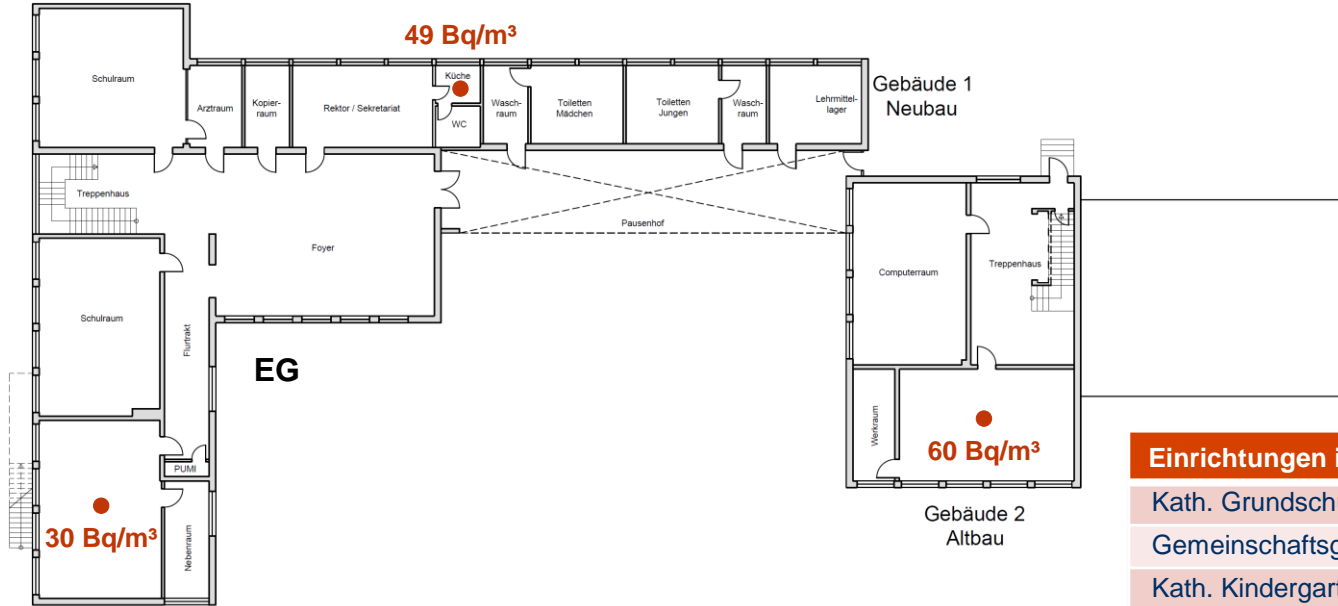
49 Bq/m³

Schulraum

Arztraum

Kopierraum

Rektor / Sekretariat

Küche

WC

Waschraum

Toiletten Mädchen

Toiletten Jungen

Waschraum

Lehrmittellager

Gebäude 1
Neubau

Treppenhaus

Foyer

Pausenhof

Computerraum

Treppenhaus

Schulraum

Flurtrakt

EG

Werkraum

60 Bq/m³

PUMI

30 Bq/m³

Nebenraum

Gebäude 2
Altbau

| Einrichtungen i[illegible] |
|---|
| Kath. Grundsch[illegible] |
| Gemeinschaftsg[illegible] |
| Kath. Kindergar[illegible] |